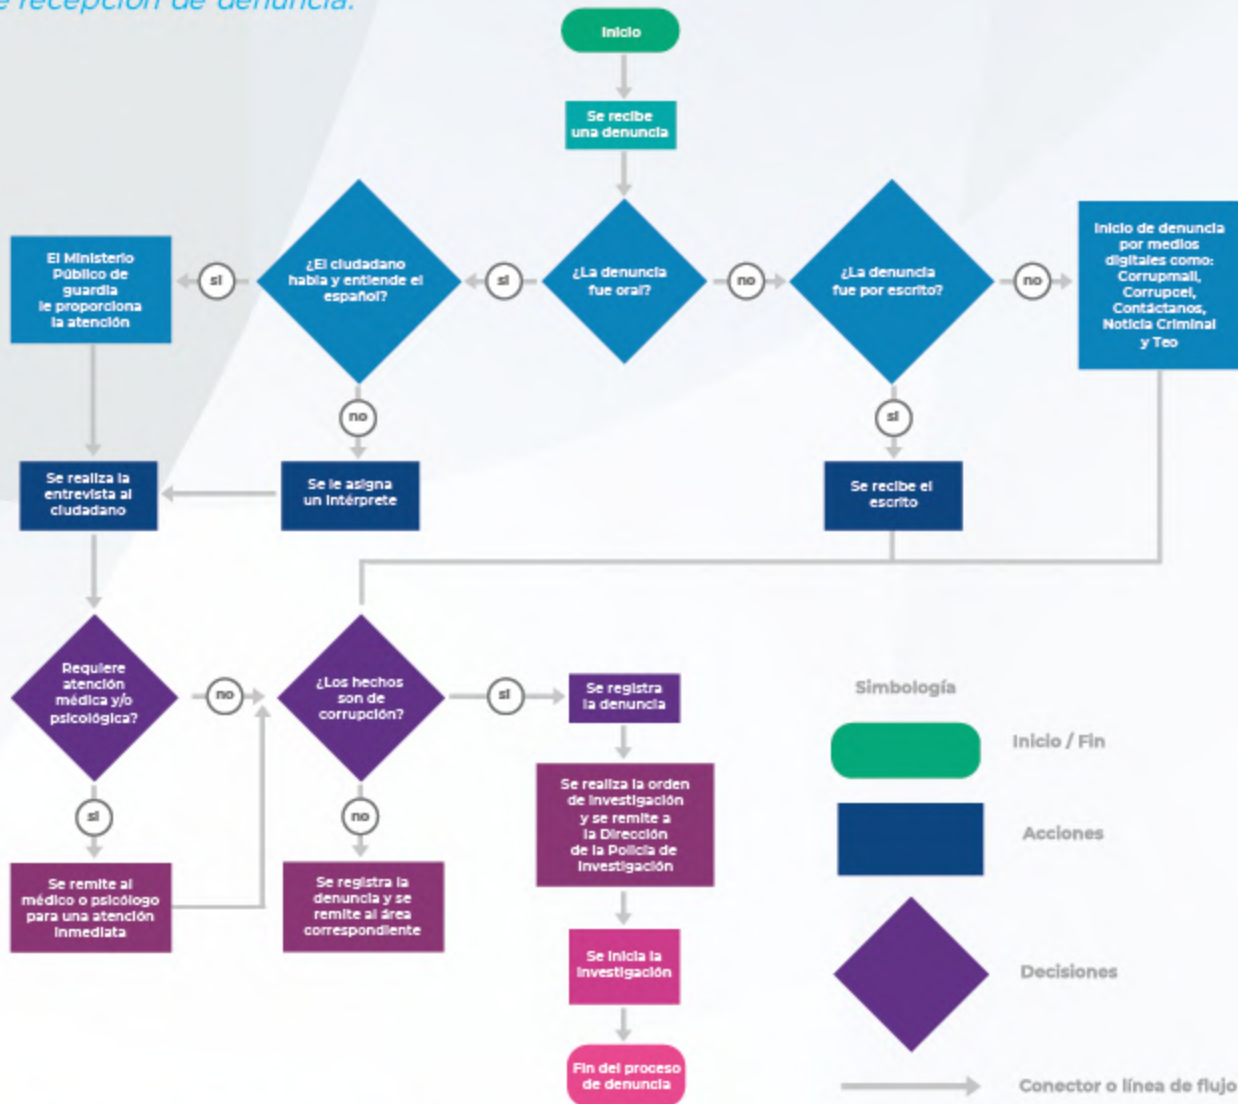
e recepción de denuncia.

Inicio

Se recibe una denuncia

¿La denuncia fue oral?

sí

¿El ciudadano habla y entiende el español?

sí

El Ministerio Público de guardia le proporciona la atención

no

Se le asigna un intérprete

Se realiza la entrevista al ciudadano

no

¿La denuncia fue por escrito?

sí

Se recibe el escrito

no

Inicio de denuncia por medios digitales como: Corrupmail, Corrupcel, Contáctanos, Noticia Criminal y Teo

Requiere atención médica y/o psicológica?

sí

Se remite al médico o psicólogo para una atención inmediata

no

¿Los hechos son de corrupción?

no

Se registra la denuncia y se remite al área correspondiente

sí

Se registra la denuncia

Se realiza la orden de investigación y se remite a la Dirección de la Policía de Investigación

Se inicia la investigación

Fin del proceso de denuncia

Simbología

Inicio / Fin

Acciones

Decisiones

Conector o línea de flujo